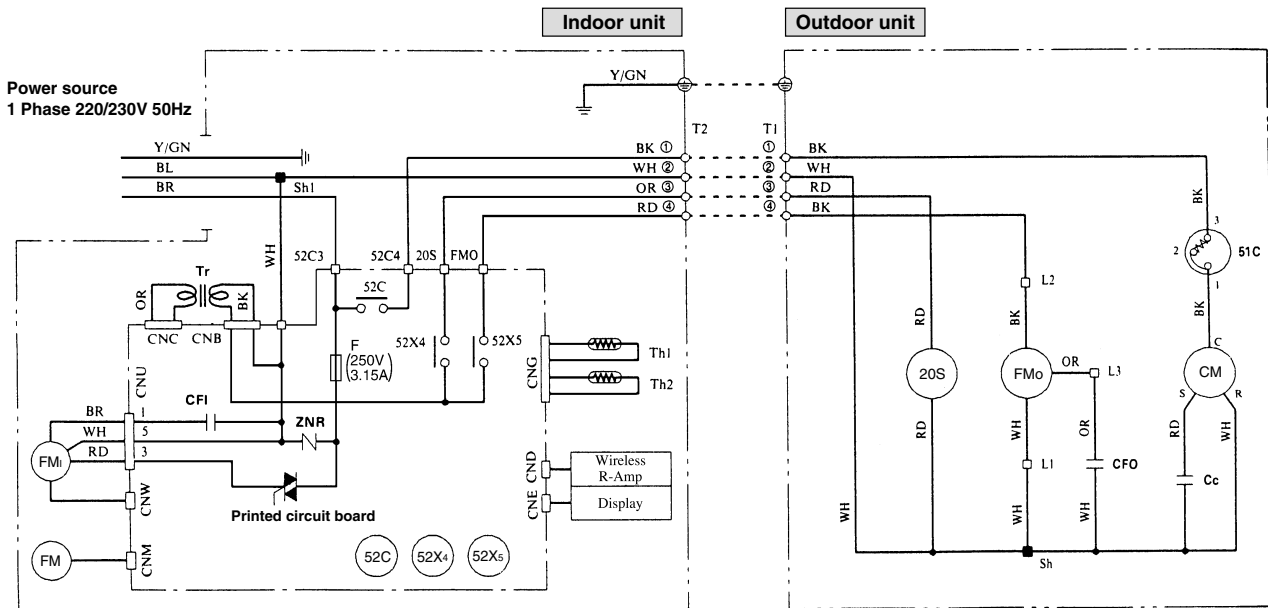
Indoor unit

Outdoor unit

Power source
1 Phase 220/230V 50Hz

Y/GN

Y/GN
BL
BR
Sh1

T2
T1

BK ①
WH ②
OR ③
RD ④

①
②
③
④

BK
WH
RD
BK

BK
3
2
51C
1
BK

WH
52C3
52C4
20S
FMO

Tr
OR
BK
CNC
CNB

52C
52X4
52X5

F
(250V
3.15A)

CNG
Th1
Th2

CNU
BR
1
WH
5
RD
3
CFI
ZNR

FMI
CNW

Printed circuit board

CND
CNE
Wireless
R-Amp
Display

FM
CNM

52C
52X4
52X5

RD
20S
RD

L2
BK
FMo
OR
L3
WH
L1
WH
OR
CFO
WH

C
CM
S
R
RD
WH
Cc

WH
Sh